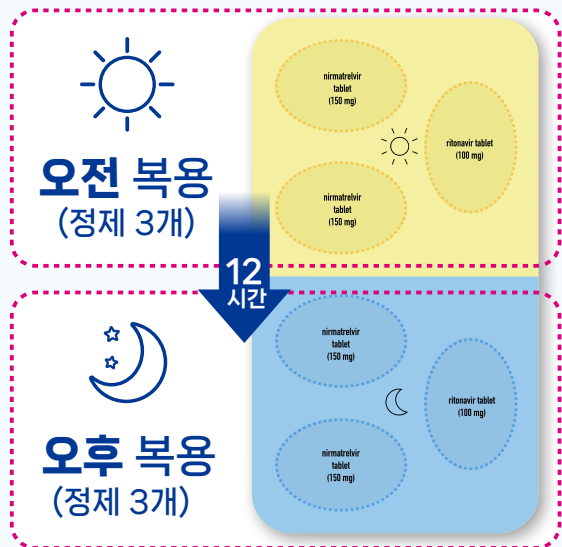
오전 복용
(정제 3개)

nirmatrelvir tablet (150 mg)

ritonavir tablet (100 mg)

nirmatrelvir tablet (150 mg)

12 시간

오후 복용
(정제 3개)

nirmatrelvir tablet (150 mg)

ritonavir tablet (100 mg)

nirmatrelvir tablet (150 mg)